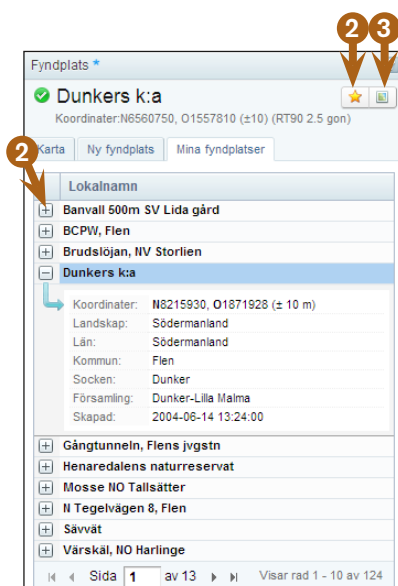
2 3

Fyndplats *

Dunkers k:a

Koordinater:N6560750, O1557810 (±10) (RT90 2.5 gon)

2

Karta | Ny fyndplats | Mina fyndplatser

Lokalnamn

Banvall 500m SV Lida gård

BCPW, Flen

Brudslöjan, NV Storlien

Dunkers k:a

| | |
|---|---|
| Koordinater: | N8215930, O1871928 (± 10 m) |
| Landskap: | Södermanland |
| Län: | Södermanland |
| Kommun: | Flen |
| Socken: | Dunker |
| Församling: | Dunker-Lilla Malma |
| Skapad: | 2004-06-14 13:24:00 |

Gångtunneln, Flens jvgstn

Henaredalens naturreservat

Mosse NO Tallsätter

N Tegelvägen 8, Flen

Sävvät

Värskäl, NO Harlinge

Sida 1 av 13 | Visar rad 1 - 10 av 124